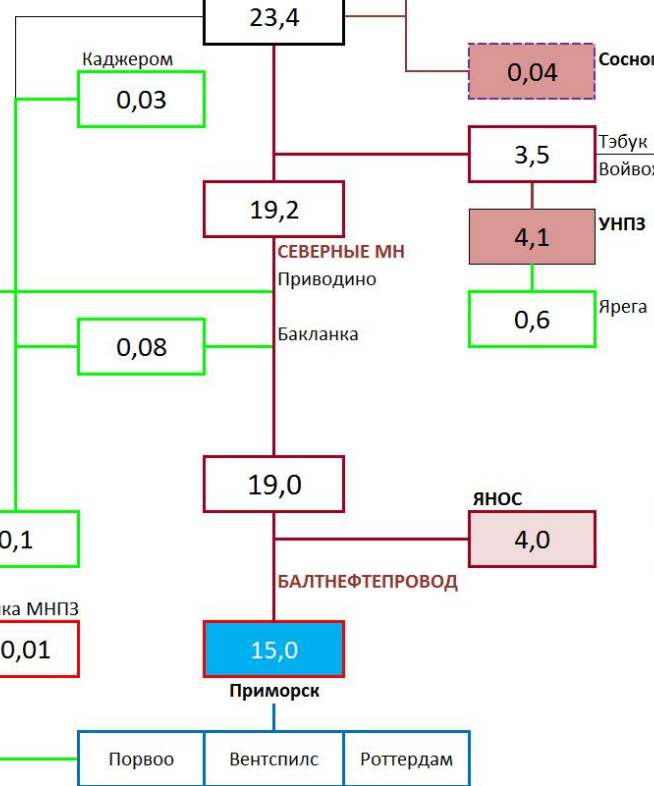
23,4

Каджером

0,03

Сосно

0,04

Тэбук

Войво

3,5

19,2

УНПЗ

4,1

СЕВЕРНЫЕ МН

Приводино

Ярега

0,6

0,08

Бакланка

19,0

ЯНОС

4,0

0,1

БАЛТНЕФТЕПРОВОД

ка МНПЗ

0,01

15,0

Приморск

| Порвоо | Вентспилс | Роттердам |